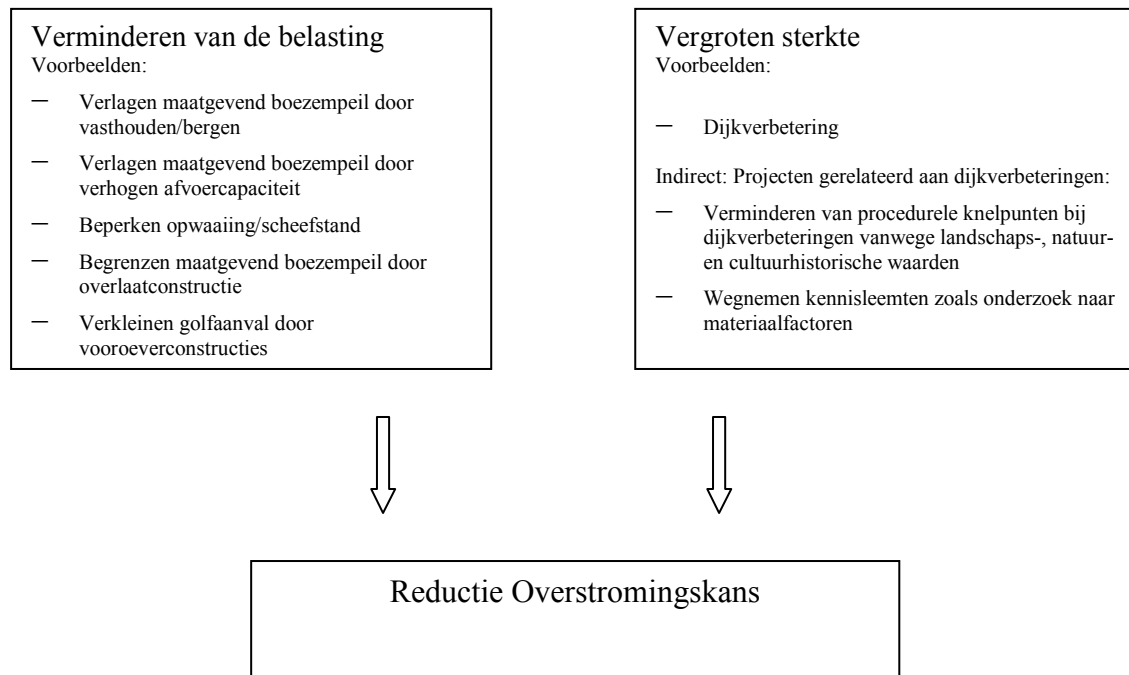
Verminderen van de belasting
Voorbeelden:

– Verlagen maatgevend boezempeil door vasthouden/bergen
– Verlagen maatgevend boezempeil door verhogen afvoercapaciteit
– Beperken opwaaiing/scheefstand
– Begrenzen maatgevend boezempeil door overlaatconstructie
– Verkleinen golfaanval door vooroeverconstructies

Vergroten sterkte
Voorbeelden:

– Dijkverbetering

Indirect: Projecten gerelateerd aan dijkverbeteringen:
– Verminderen van procedurele knelpunten bij dijkverbeteringen vanwege landschaps-, natuur- en cultuurhistorische waarden
– Wegnemen kennisleemten zoals onderzoek naar materiaalfactoren

Reductie Overstromingskans